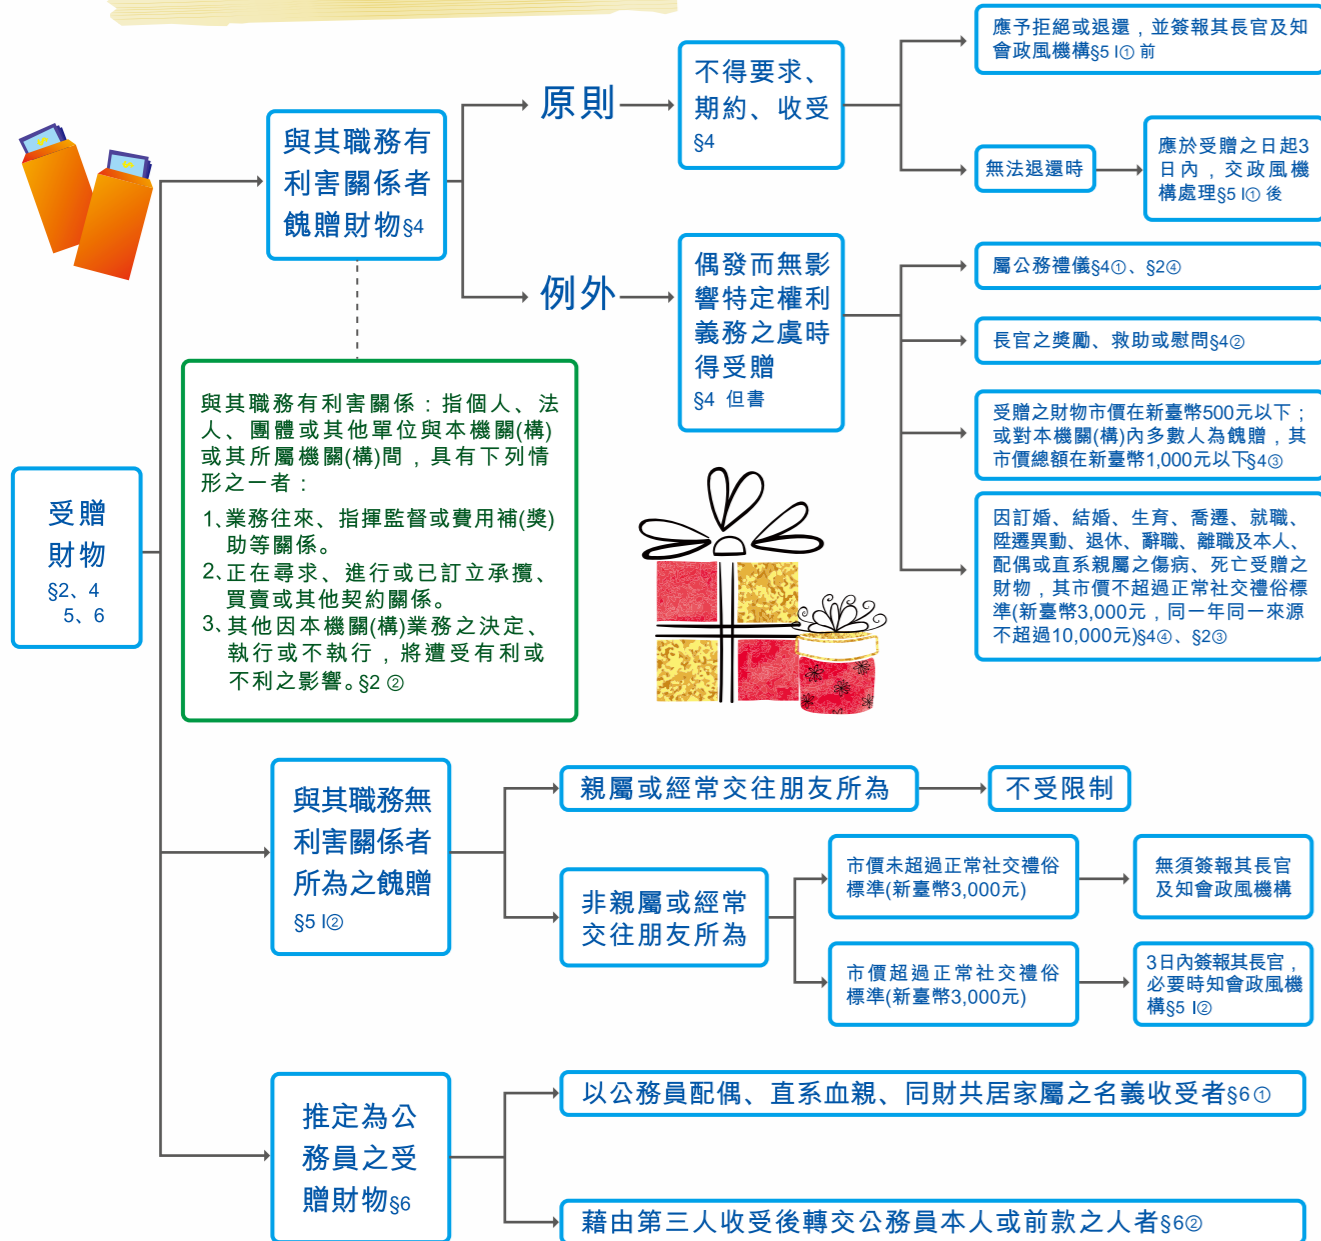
受贈財物
§2、4
5、6

與其職務有利害關係者餽贈財物§4

原則

不得要求、期約、收受
§4

應予拒絕或退還，並簽報其長官及知會政風機構§5 I① 前

無法退還時

應於受贈之日起3日內，交政風機構處理§5 I① 後

例外

偶發而無影響特定權利義務之虞時得受贈
§4 但書

屬公務禮儀§4①、§2④

長官之獎勵、救助或慰問§4②

受贈之財物市價在新臺幣500元以下；或對本機關(構)內多數人為餽贈，其市價總額在新臺幣1,000元以下§4③

因訂婚、結婚、生育、喬遷、就職、陞遷異動、退休、辭職、離職及本人、配偶或直系親屬之傷病、死亡受贈之財物，其市價不超過正常社交禮俗標準(新臺幣3,000元，同一年同一來源不超過10,000元)§4④、§2③

與其職務有利害關係：指個人、法人、團體或其他單位與本機關(構)或其所屬機關(構)間，具有下列情形之一者：
1、業務往來、指揮監督或費用補(獎)助等關係。
2、正在尋求、進行或已訂立承攬、買賣或其他契約關係。
3、其他因本機關(構)業務之決定、執行或不執行，將遭受有利或不利之影響。§2 ②

與其職務無利害關係者所為之餽贈
§5 I②

親屬或經常交往朋友所為

不受限制

非親屬或經常交往朋友所為

市價未超過正常社交禮俗標準(新臺幣3,000元)

無須簽報其長官及知會政風機構

市價超過正常社交禮俗標準(新臺幣3,000元)

3日內簽報其長官，必要時知會政風機構§5 I②

推定為公務員之受贈財物§6

以公務員配偶、直系血親、同財共居家屬之名義收受者§6①

藉由第三人收受後轉交公務員本人或前款之人者§6②